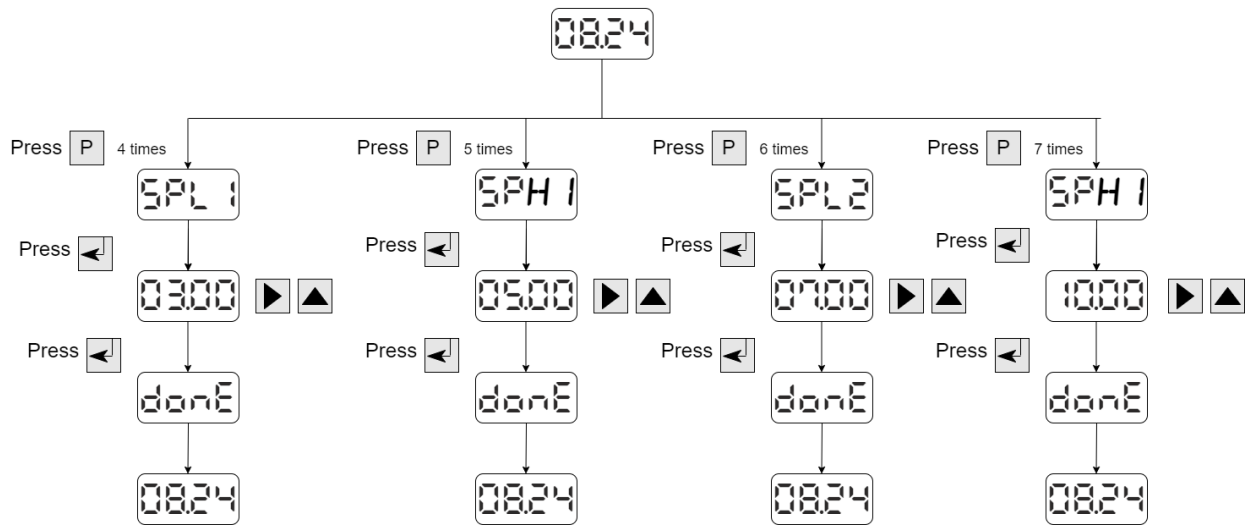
08.24

Press P 4 times
SPL 1
Press
03.00
Press
donE
08.24

Press P 5 times
SPH 1
Press
05.00
Press
donE
08.24

Press P 6 times
SPL2
Press
07.00
Press
donE
08.24

Press P 7 times
SPH 1
Press
10.00
Press
donE
08.24